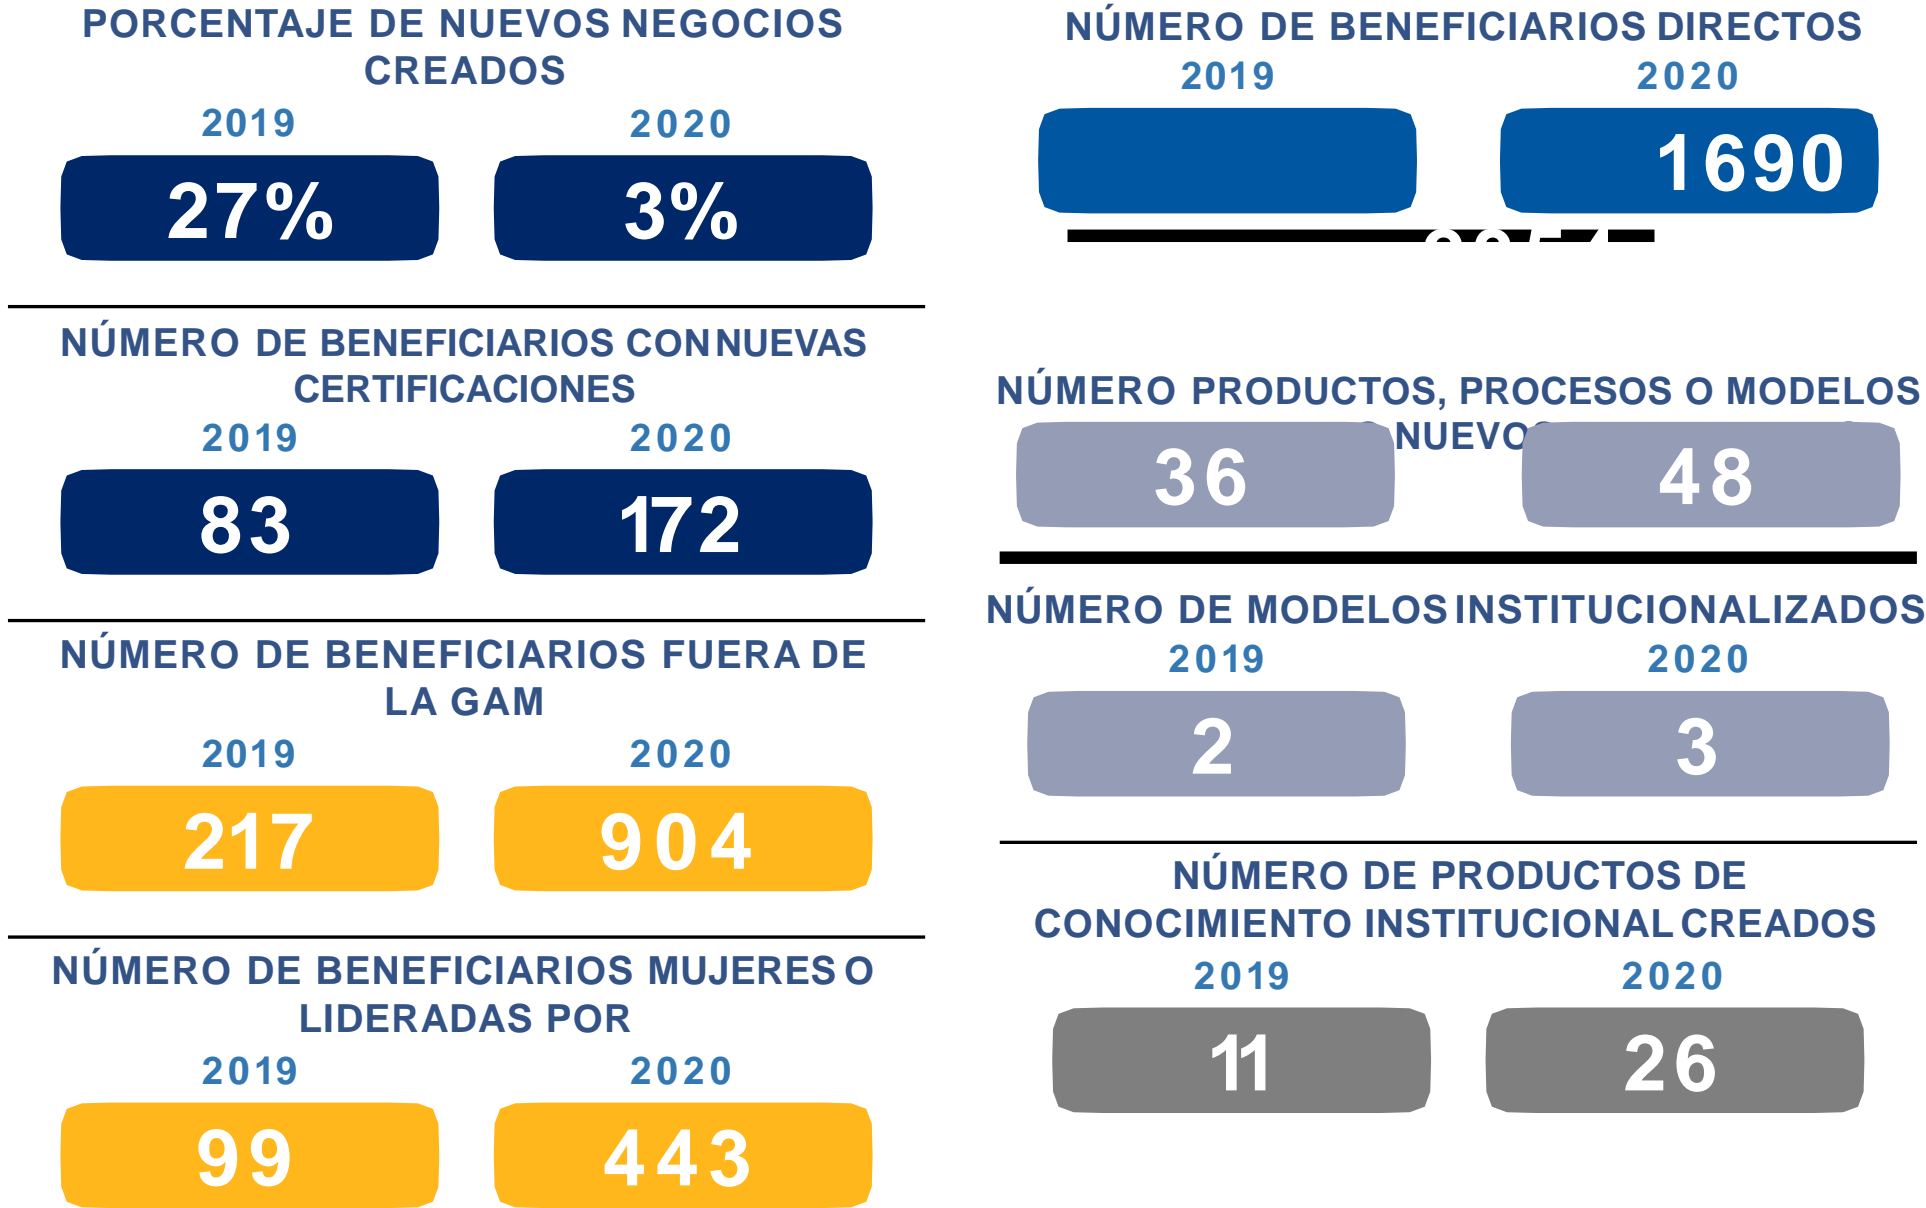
PORCENTAJE DE NUEVOS NEGOCIOS CREADOS

2019
27%

2020
3%

NÚMERO DE BENEFICIARIOS CON NUEVAS CERTIFICACIONES

2019
83

2020
172

NÚMERO DE BENEFICIARIOS FUERA DE LA GAM

2019
217

2020
904

NÚMERO DE BENEFICIARIOS MUJERES O LIDERADAS POR

2019
99

2020
443

NÚMERO DE BENEFICIARIOS DIRECTOS

2019
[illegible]

2020
1690

NÚMERO PRODUCTOS, PROCESOS O MODELOS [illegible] NUEVO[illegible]

36

48

NÚMERO DE MODELOS INSTITUCIONALIZADOS

2019
2

2020
3

NÚMERO DE PRODUCTOS DE CONOCIMIENTO INSTITUCIONAL CREADOS

2019
11

2020
26